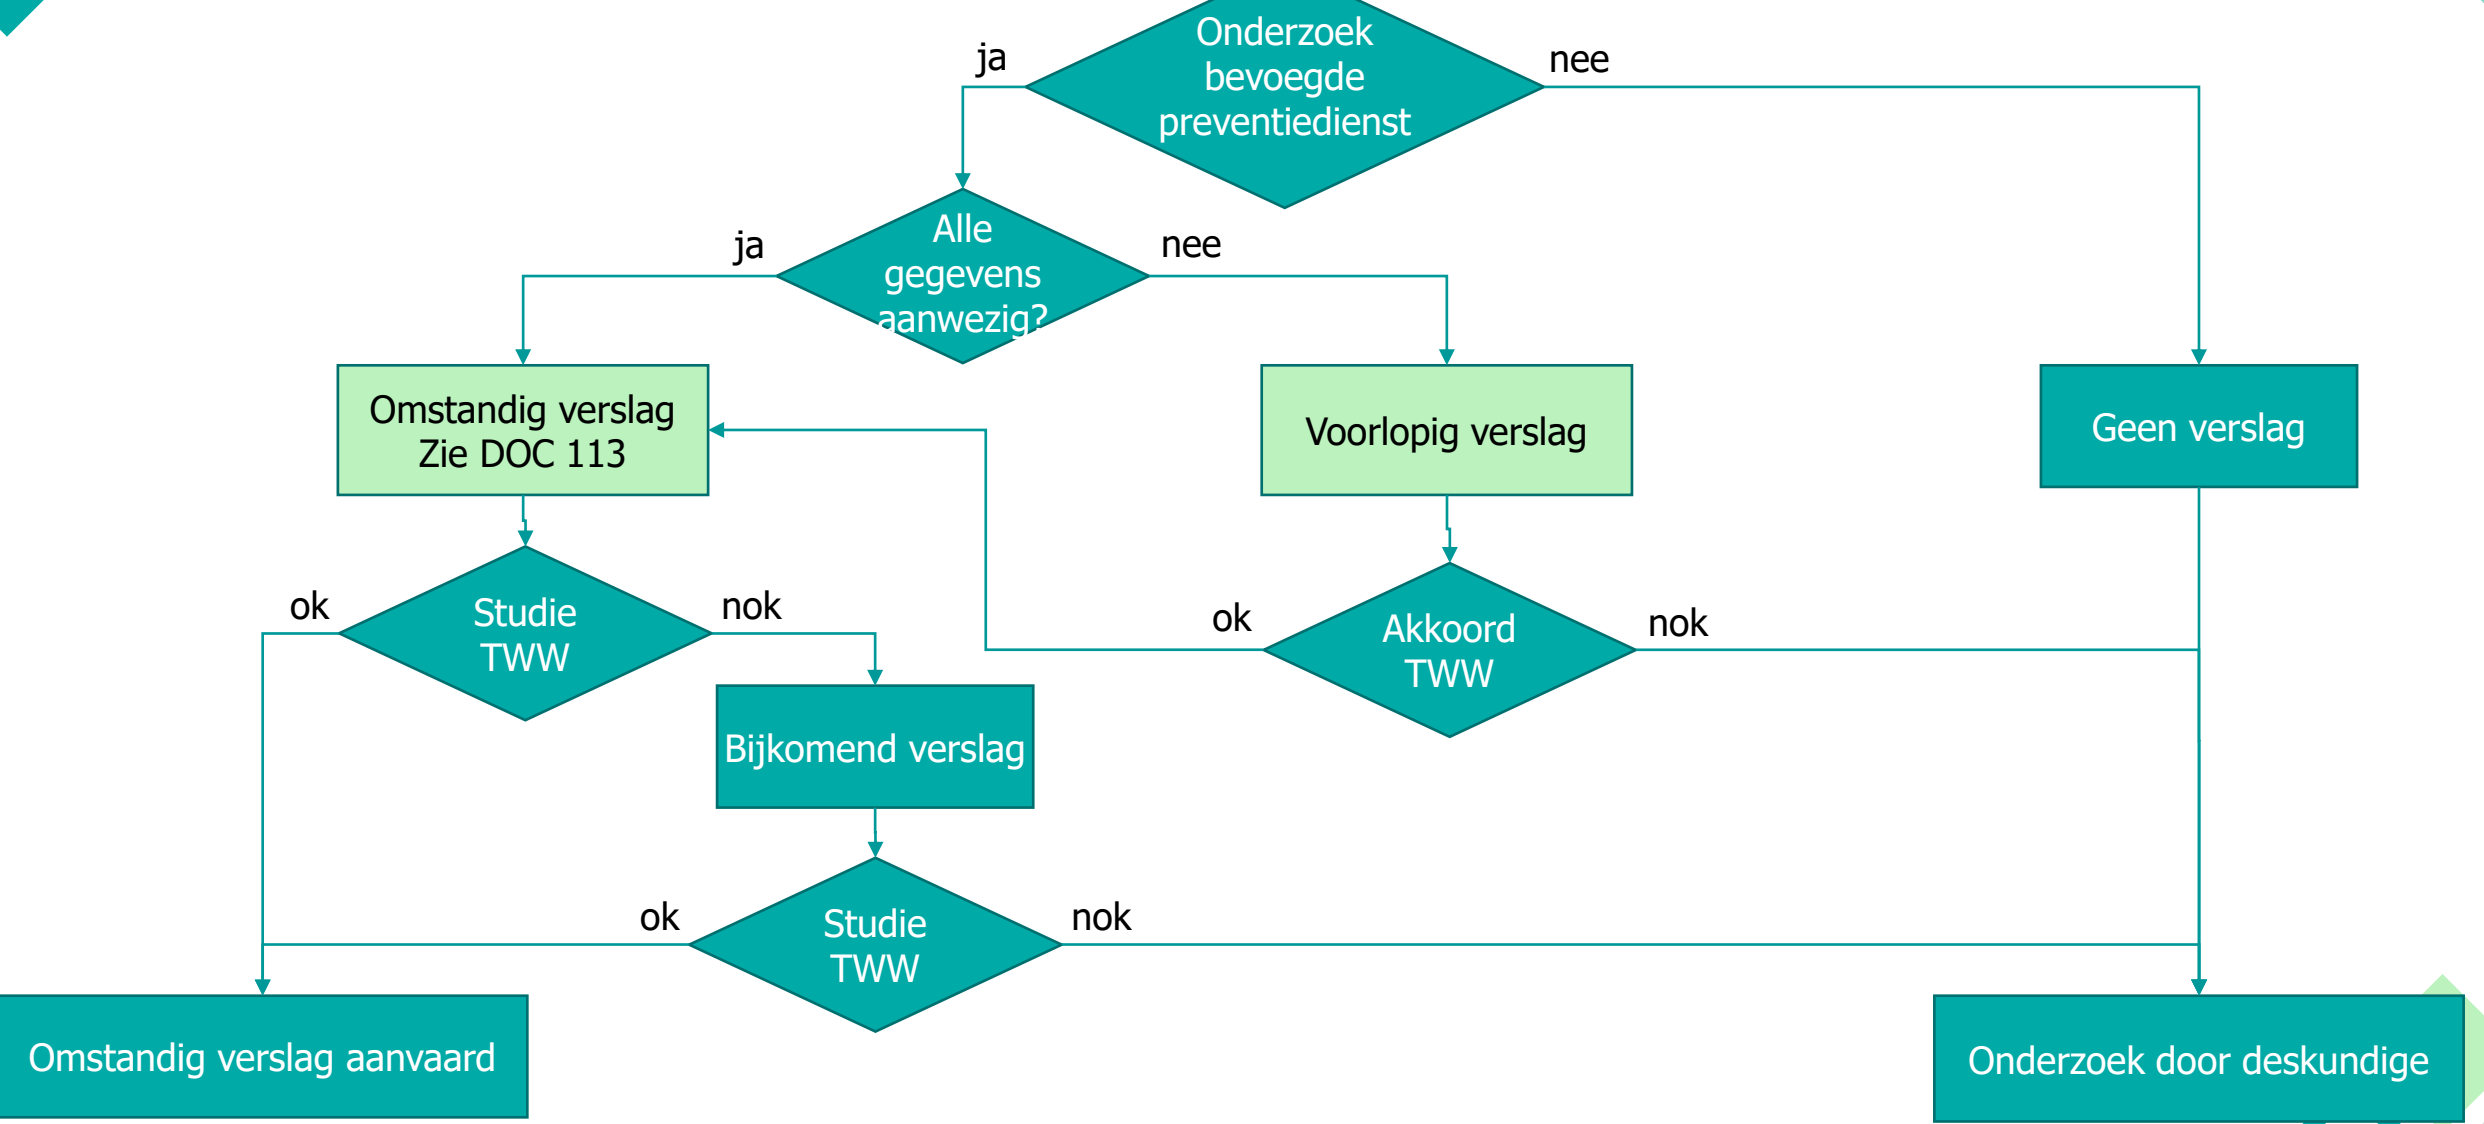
Onderzoek bevoegde preventiedienst

ja

nee

Alle gegevens aanwezig?

ja

nee

Omstandig verslag
Zie DOC 113

Voorlopig verslag

Geen verslag

ok

Studie TWW

nok

ok

Akkoord TWW

nok

Bijkomend verslag

ok

Studie TWW

nok

Omstandig verslag aanvaard

Onderzoek door deskundige